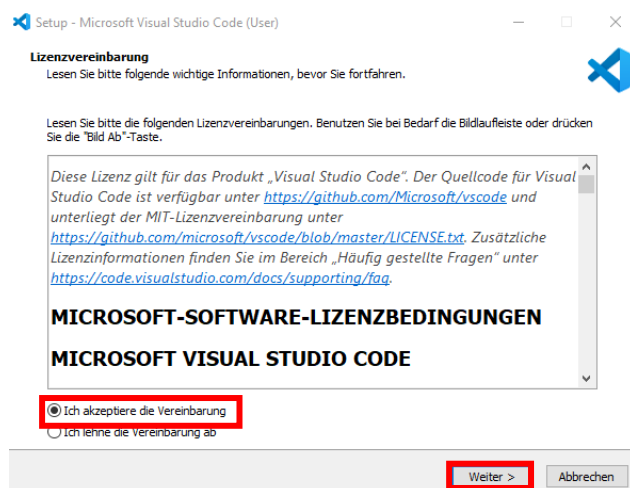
Setup - Microsoft Visual Studio Code (User)

Lizenzvereinbarung
Lesen Sie bitte folgende wichtige Informationen, bevor Sie fortfahren.

Lesen Sie bitte die folgenden Lizenzvereinbarungen. Benutzen Sie bei Bedarf die Bildlaufleiste oder drücken Sie die "Bild Ab"-Taste.

Diese Lizenz gilt für das Produkt „Visual Studio Code". Der Quellcode für Visual Studio Code ist verfügbar unter https://github.com/Microsoft/vscode und unterliegt der MIT-Lizenzvereinbarung unter https://github.com/microsoft/vscode/blob/master/LICENSE.txt. Zusätzliche Lizenzinformationen finden Sie im Bereich „Häufig gestellte Fragen" unter https://code.visualstudio.com/docs/supporting/faq.

MICROSOFT-SOFTWARE-LIZENZBEDINGUNGEN

MICROSOFT VISUAL STUDIO CODE

Ich akzeptiere die Vereinbarung
Ich lehne die Vereinbarung ab

Weiter >
Abbrechen